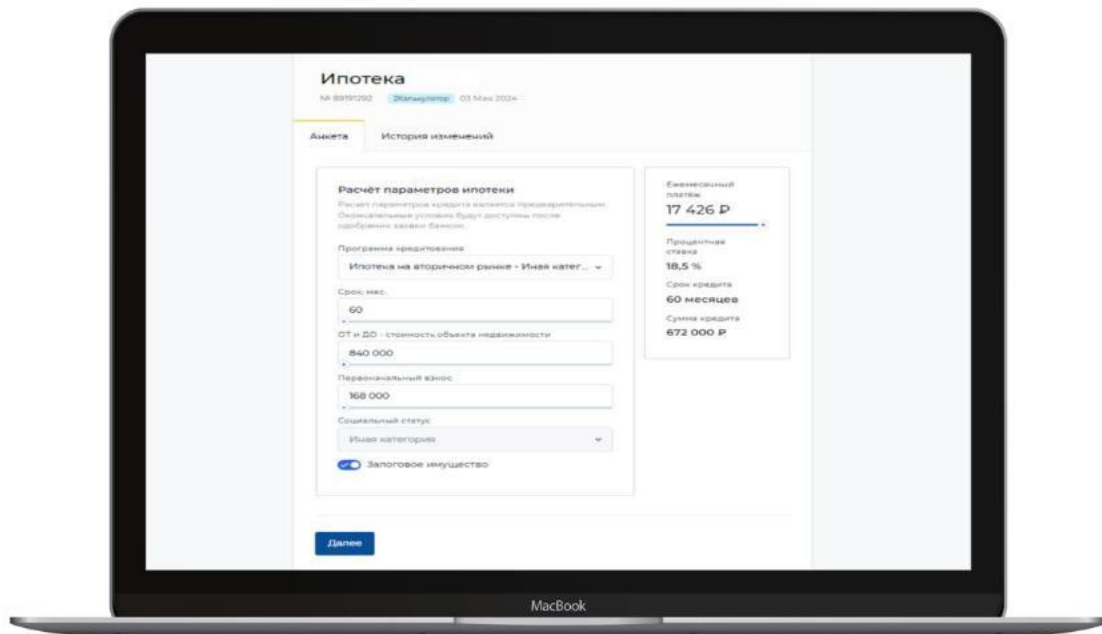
Ипотека

№ 89191292 Калькулятор 03 Мая 2024

Анкета История изменений

Расчёт параметров ипотеки

Расчет параметров кредита является предварительным. Окончательные условия будут доступны после одобрения заявки банком.

Программа кредитования

Ипотека на вторичном рынке - Иная катег...

Срок, мес.

60

ОТ и ДО - стоимость объекта недвижимости

840 000

Первоначальный взнос

168 000

Социальный статус

Иная категория

Залоговое имущество

Ежемесячный платеж

17 426 ₽

Процентная ставка

18,5 %

Срок кредита

60 месяцев

Сумма кредита

672 000 ₽

Далее

MacBook